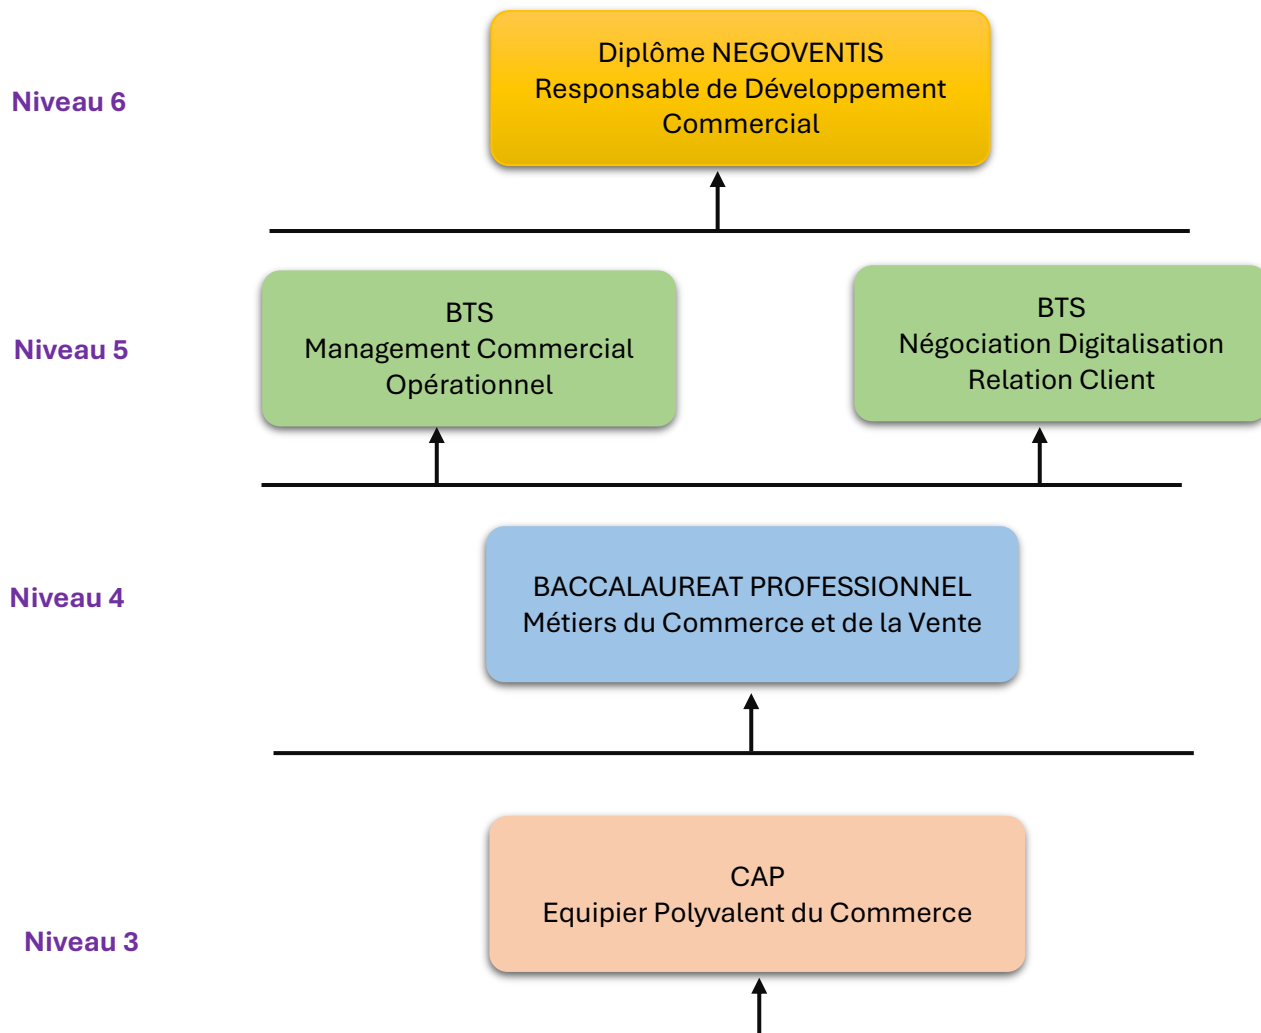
Niveau 6

Diplôme NEGOVENTIS
Responsable de Développement Commercial

Niveau 5

BTS
Management Commercial Opérationnel

BTS
Négociation Digitalisation Relation Client

Niveau 4

BACCALAUREAT PROFESSIONNEL
Métiers du Commerce et de la Vente

Niveau 3

CAP
Equipier Polyvalent du Commerce